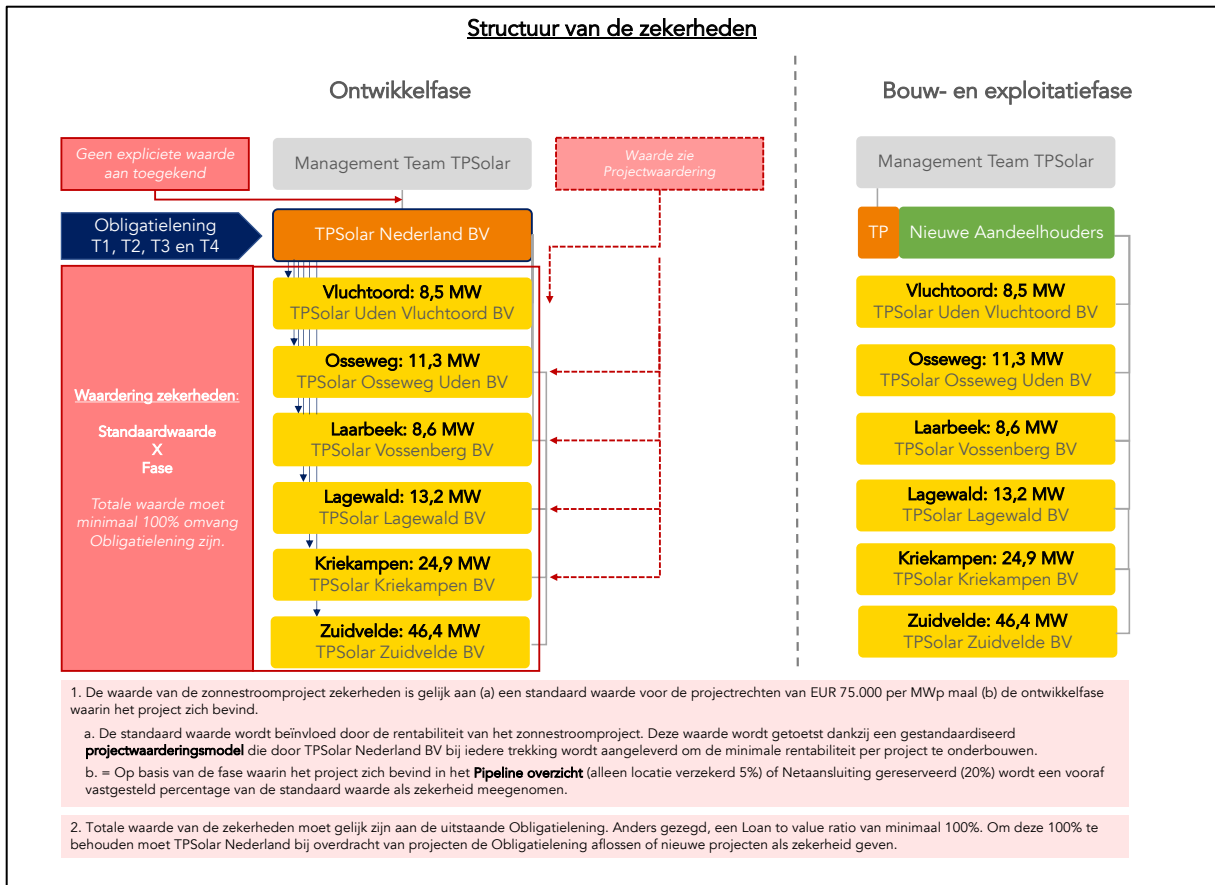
Structuur van de zekerheden

Ontwikkelfase

Geen expliciete waarde aan toegekend

Management Team TPSolar

Waarde zie Projectwaardering

Obligatielening T1, T2, T3 en T4

TPSolar Nederland BV

Waardering zekerheden:

Standaardwaarde
X
Fase

Totale waarde moet minimaal 100% omvang Obligatielening zijn.

Vluchtoord: 8,5 MW
TPSolar Uden Vluchtoord BV

Osseweg: 11,3 MW
TPSolar Osseweg Uden BV

Laarbeek: 8,6 MW
TPSolar Vossenberg BV

Lagewald: 13,2 MW
TPSolar Lagewald BV

Kriekampen: 24,9 MW
TPSolar Kriekampen BV

Zuidvelde: 46,4 MW
TPSolar Zuidvelde BV

Bouw- en exploitatiefase

Management Team TPSolar

TP

Nieuwe Aandeelhouders

Vluchtoord: 8,5 MW
TPSolar Uden Vluchtoord BV

Osseweg: 11,3 MW
TPSolar Osseweg Uden BV

Laarbeek: 8,6 MW
TPSolar Vossenberg BV

Lagewald: 13,2 MW
TPSolar Lagewald BV

Kriekampen: 24,9 MW
TPSolar Kriekampen BV

Zuidvelde: 46,4 MW
TPSolar Zuidvelde BV

1. De waarde van de zonnestroomproject zekerheden is gelijk aan (a) een standaard waarde voor de projectrechten van EUR 75.000 per MWp maal (b) de ontwikkelfase waarin het project zich bevind.

a. De standaard waarde wordt beïnvloed door de rentabiliteit van het zonnestroomproject. Deze waarde wordt getoetst dankzij een gestandaardiseerd projectwaarderingsmodel die door TPSolar Nederland BV bij iedere trekking wordt aangeleverd om de minimale rentabiliteit per project te onderbouwen.

b. = Op basis van de fase waarin het project zich bevind in het Pipeline overzicht (alleen locatie verzekerd 5%) of Netaansluiting gereserveerd (20%) wordt een vooraf vastgesteld percentage van de standaard waarde als zekerheid meegenomen.

2. Totale waarde van de zekerheden moet gelijk zijn aan de uitstaande Obligatielening. Anders gezegd, een Loan to value ratio van minimaal 100%. Om deze 100% te behouden moet TPSolar Nederland bij overdracht van projecten de Obligatielening aflossen of nieuwe projecten als zekerheid geven.